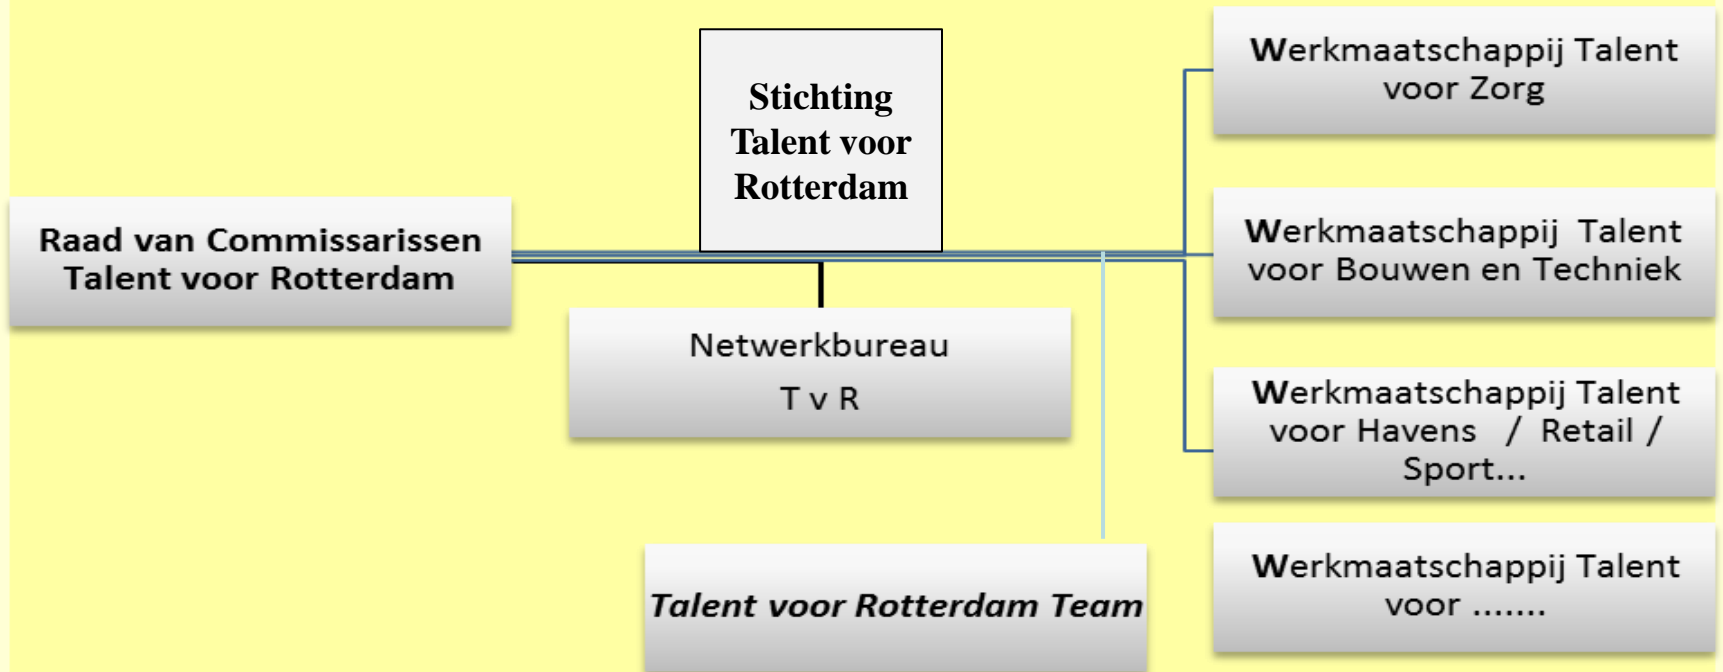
Stichting Talent voor Rotterdam

Raad van Commissarissen Talent voor Rotterdam

Netwerkbureau

T v R

Talent voor Rotterdam Team

Werkmaatschappij Talent voor Zorg

Werkmaatschappij Talent voor Bouwen en Techniek

Werkmaatschappij Talent voor Havens / Retail / Sport...

Werkmaatschappij Talent voor .......